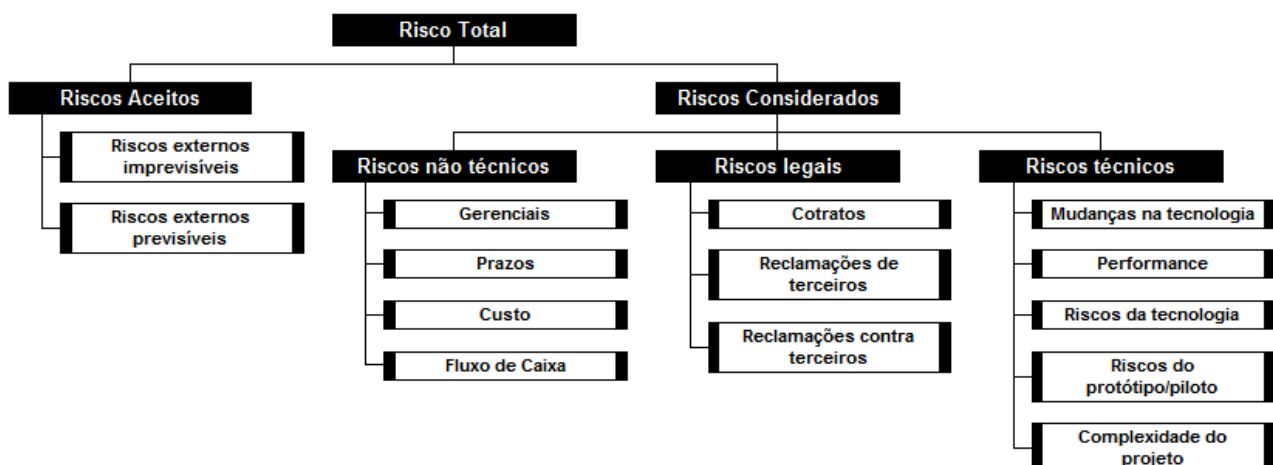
Risco Total

Riscos Aceitos

Riscos externos imprevisíveis

Riscos externos previsíveis

Riscos Considerados

Riscos não técnicos

Gerenciais

Prazos

Custo

Fluxo de Caixa

Riscos legais

Cotratos

Reclamações de terceiros

Reclamações contra terceiros

Riscos técnicos

Mudanças na tecnologia

Performance

Riscos da tecnologia

Riscos do protótipo/piloto

Complexidade do projeto